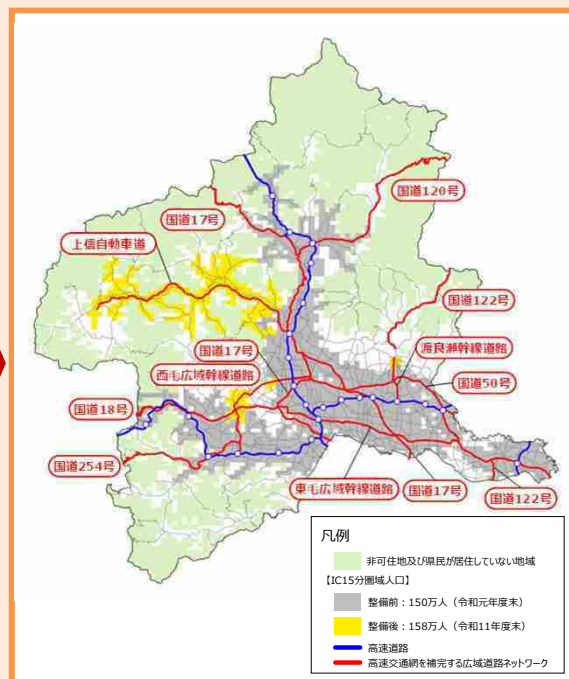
国道120号

国道17号

上信自動車道

国道122号

国道17号

渡良瀬幹線道路

西毛広域幹線道路

国道50号

国道18号

国道254号

東毛広域幹線道路

国道17号

国道122号

凡例

非可住地及び県民が居住していない地域

【IC15分圏域人口】

整備前：150万人（令和元年度末）

整備後：158万人（令和11年度末）

高速道路

高速交通網を補完する広域道路ネットワーク